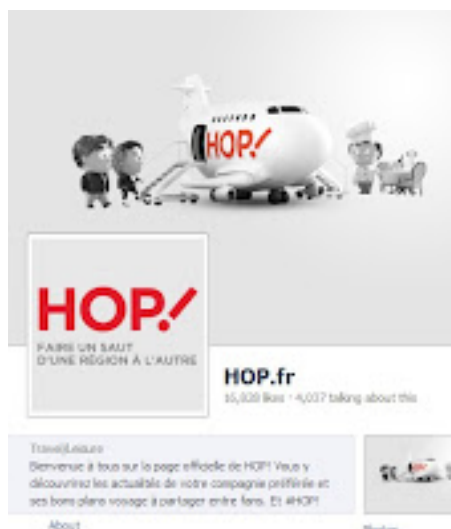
HOP!

HOP!
FAIRE UN SAUT
D'UNE RÉGION À L'AUTRE

HOP.fr
16,808 likes · 4,037 talking about this

Travel/Leisure
Bienvenue à tous sur la page officielle de HOP! Vous y découvrirez les actualités de votre compagnie préférée et ses bons plans voyage à partager entre fans. Et #HOP!

About

Photos